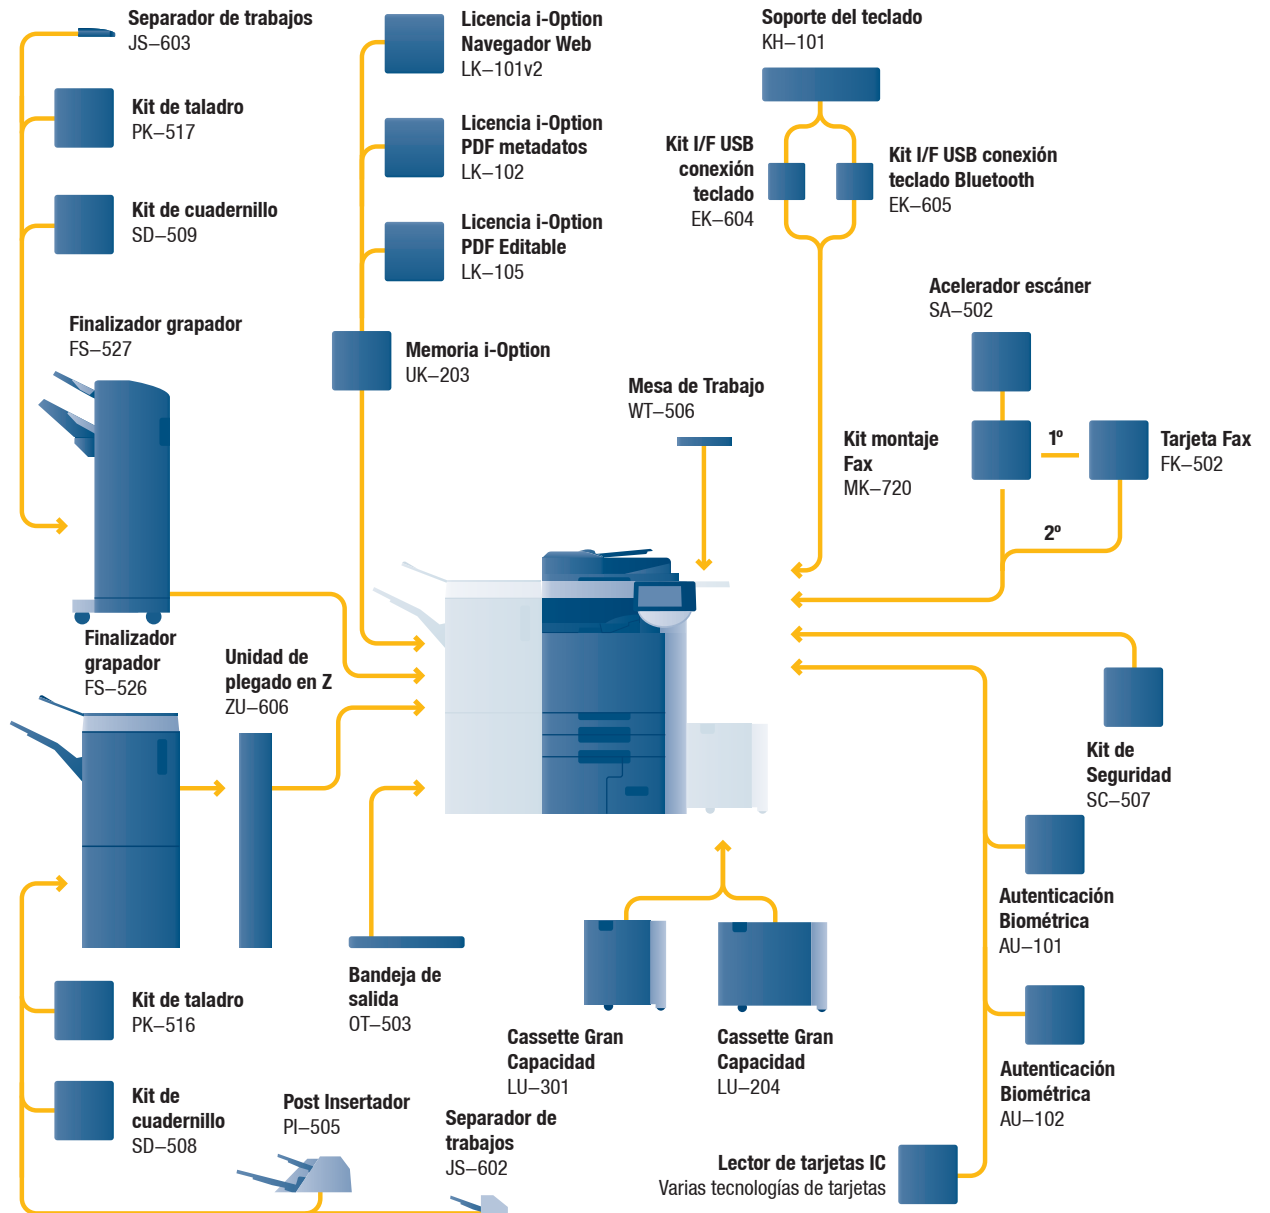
Separador de trabajos
JS–603

Kit de taladro
PK–517

Kit de cuadernillo
SD–509

Finalizador grapador
FS–527

Licencia i-Option
Navegador Web
LK–101v2

Licencia i-Option
PDF metadatos
LK–102

Licencia i-Option
PDF Editable
LK–105

Memoria i-Option
UK–203

Soporte del teclado
KH–101

Kit I/F USB
conexión
teclado
EK–604

Kit I/F USB conexión
teclado Bluetooth
EK–605

Acelerador escáner
SA–502

Mesa de Trabajo
WT–506

Kit montaje
Fax
MK–720

1º

Tarjeta Fax
FK–502

2º

Finalizador
grapador
FS–526

Unidad de
plegado en Z
ZU–606

Kit de
Seguridad
SC–507

Autenticación
Biométrica
AU–101

Kit de taladro
PK–516

Bandeja de
salida
OT–503

Cassette Gran
Capacidad
LU–301

Cassette Gran
Capacidad
LU–204

Autenticación
Biométrica
AU–102

Kit de
cuadernillo
SD–508

Post Insertador
PI–505

Separador de
trabajos
JS–602

Lector de tarjetas IC
Varias tecnologías de tarjetas